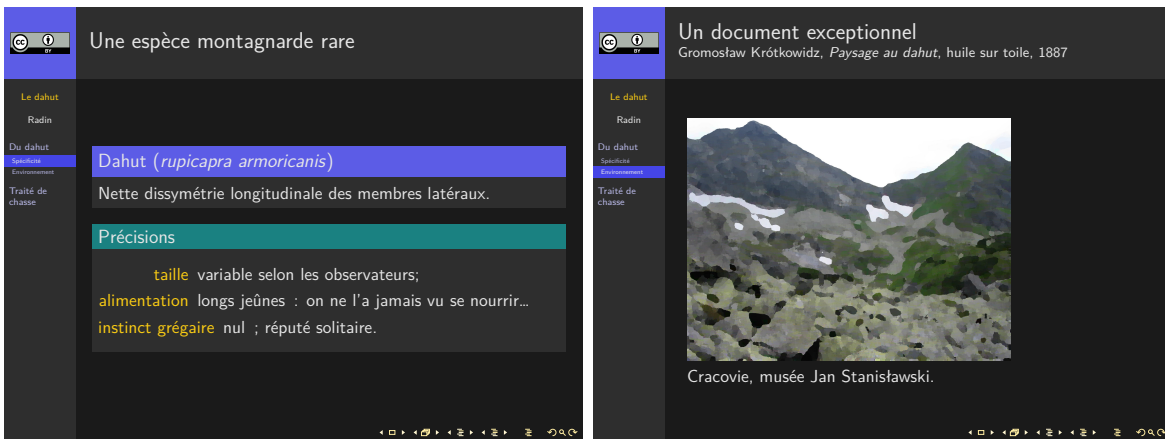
Une espèce montagnarde rare

Le dahut

Radin

Du dahut

Spécificité

Environnement

Traité de chasse

Dahut (*rupicapra armoricanis*)

Nette dissymétrie longitudinale des membres latéraux.

Précisions

taille variable selon les observateurs;

alimentation longs jeûnes : on ne l'a jamais vu se nourrir...

instinct grégaire nul ; réputé solitaire.

Un document exceptionnel

Gromosław Krótkowidz, *Paysage au dahut*, huile sur toile, 1887

Le dahut

Radin

Du dahut

Spécificité

Environnement

Traité de chasse

Cracovie, musée Jan Stanisławski.